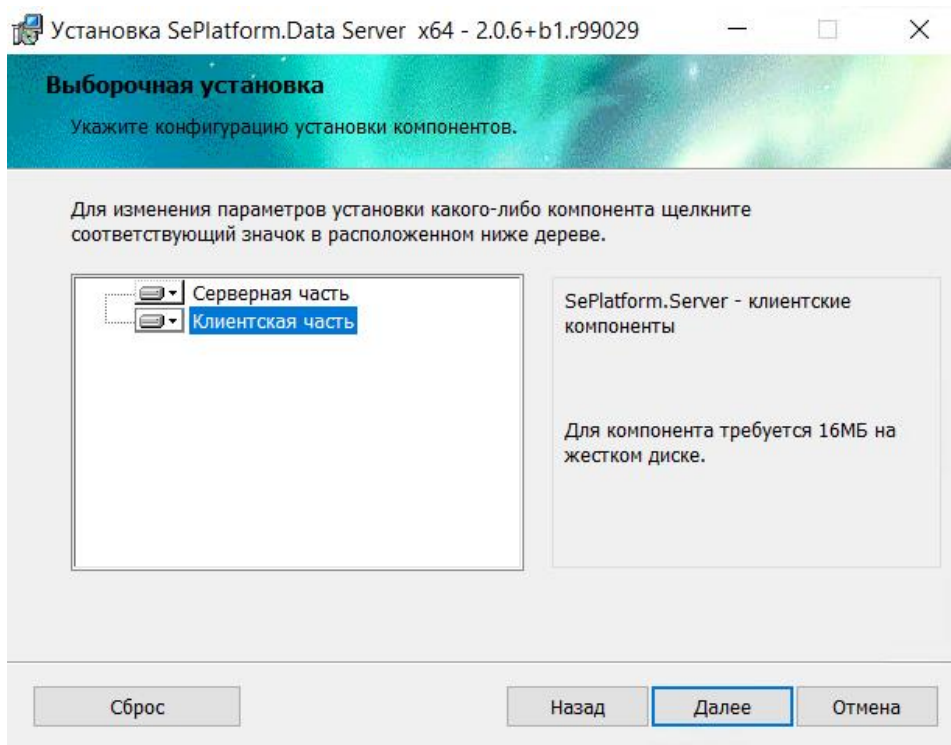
Установка SePlatform.Data Server x64 - 2.0.6+b1.r99029

Выборочная установка

Укажите конфигурацию установки компонентов.

Для изменения параметров установки какого-либо компонента щелкните соответствующий значок в расположенном ниже дереве.

Серверная часть
Клиентская часть

SePlatform.Server - клиентские компоненты

Для компонента требуется 16МБ на жестком диске.

Сброс

Назад

Далее

Отмена